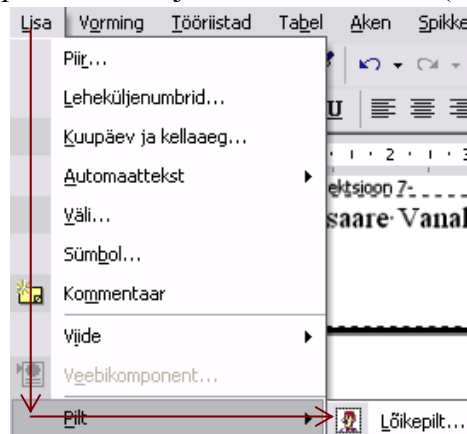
Lisa Vorming Tööriistad Tabel Aken Spikke

Piir...
Leheküljenumbrid...
Kuupäev ja kellaaeg...
Automaattekst
Väli...
Sümbol...
Kommentaar
Viide
Veebikomponent...
Pilt

Lõikepilt...

ektsioon 7
saare Vanal
U
1 · 2 · 1 · 3